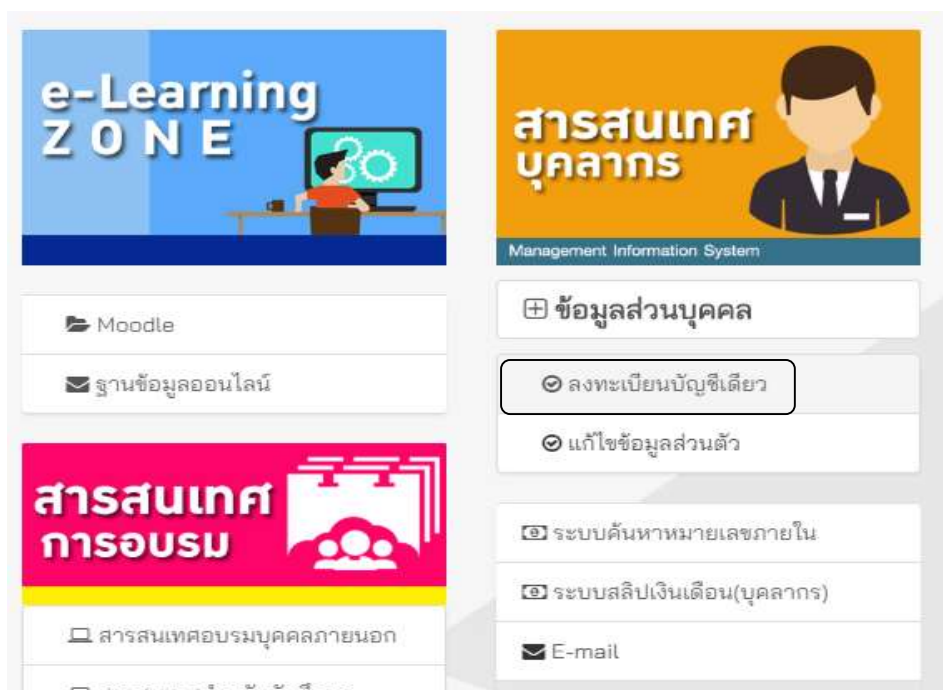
e-Learning
ZONE

Moodle

ฐานข้อมูลออนไลน์

สารสนเทศ
การอบรม

สารสนเทศอบรมบุคคลภายนอก

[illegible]

สารสนเทศ
บุคลากร

Management Information System

ข้อมูลส่วนบุคคล

ลงทะเบียนบัญชีเดียว

แก้ไขข้อมูลส่วนตัว

ระบบค้นหาหมายเลขภายใน

ระบบสลิปเงินเดือน(บุคลากร)

E-mail